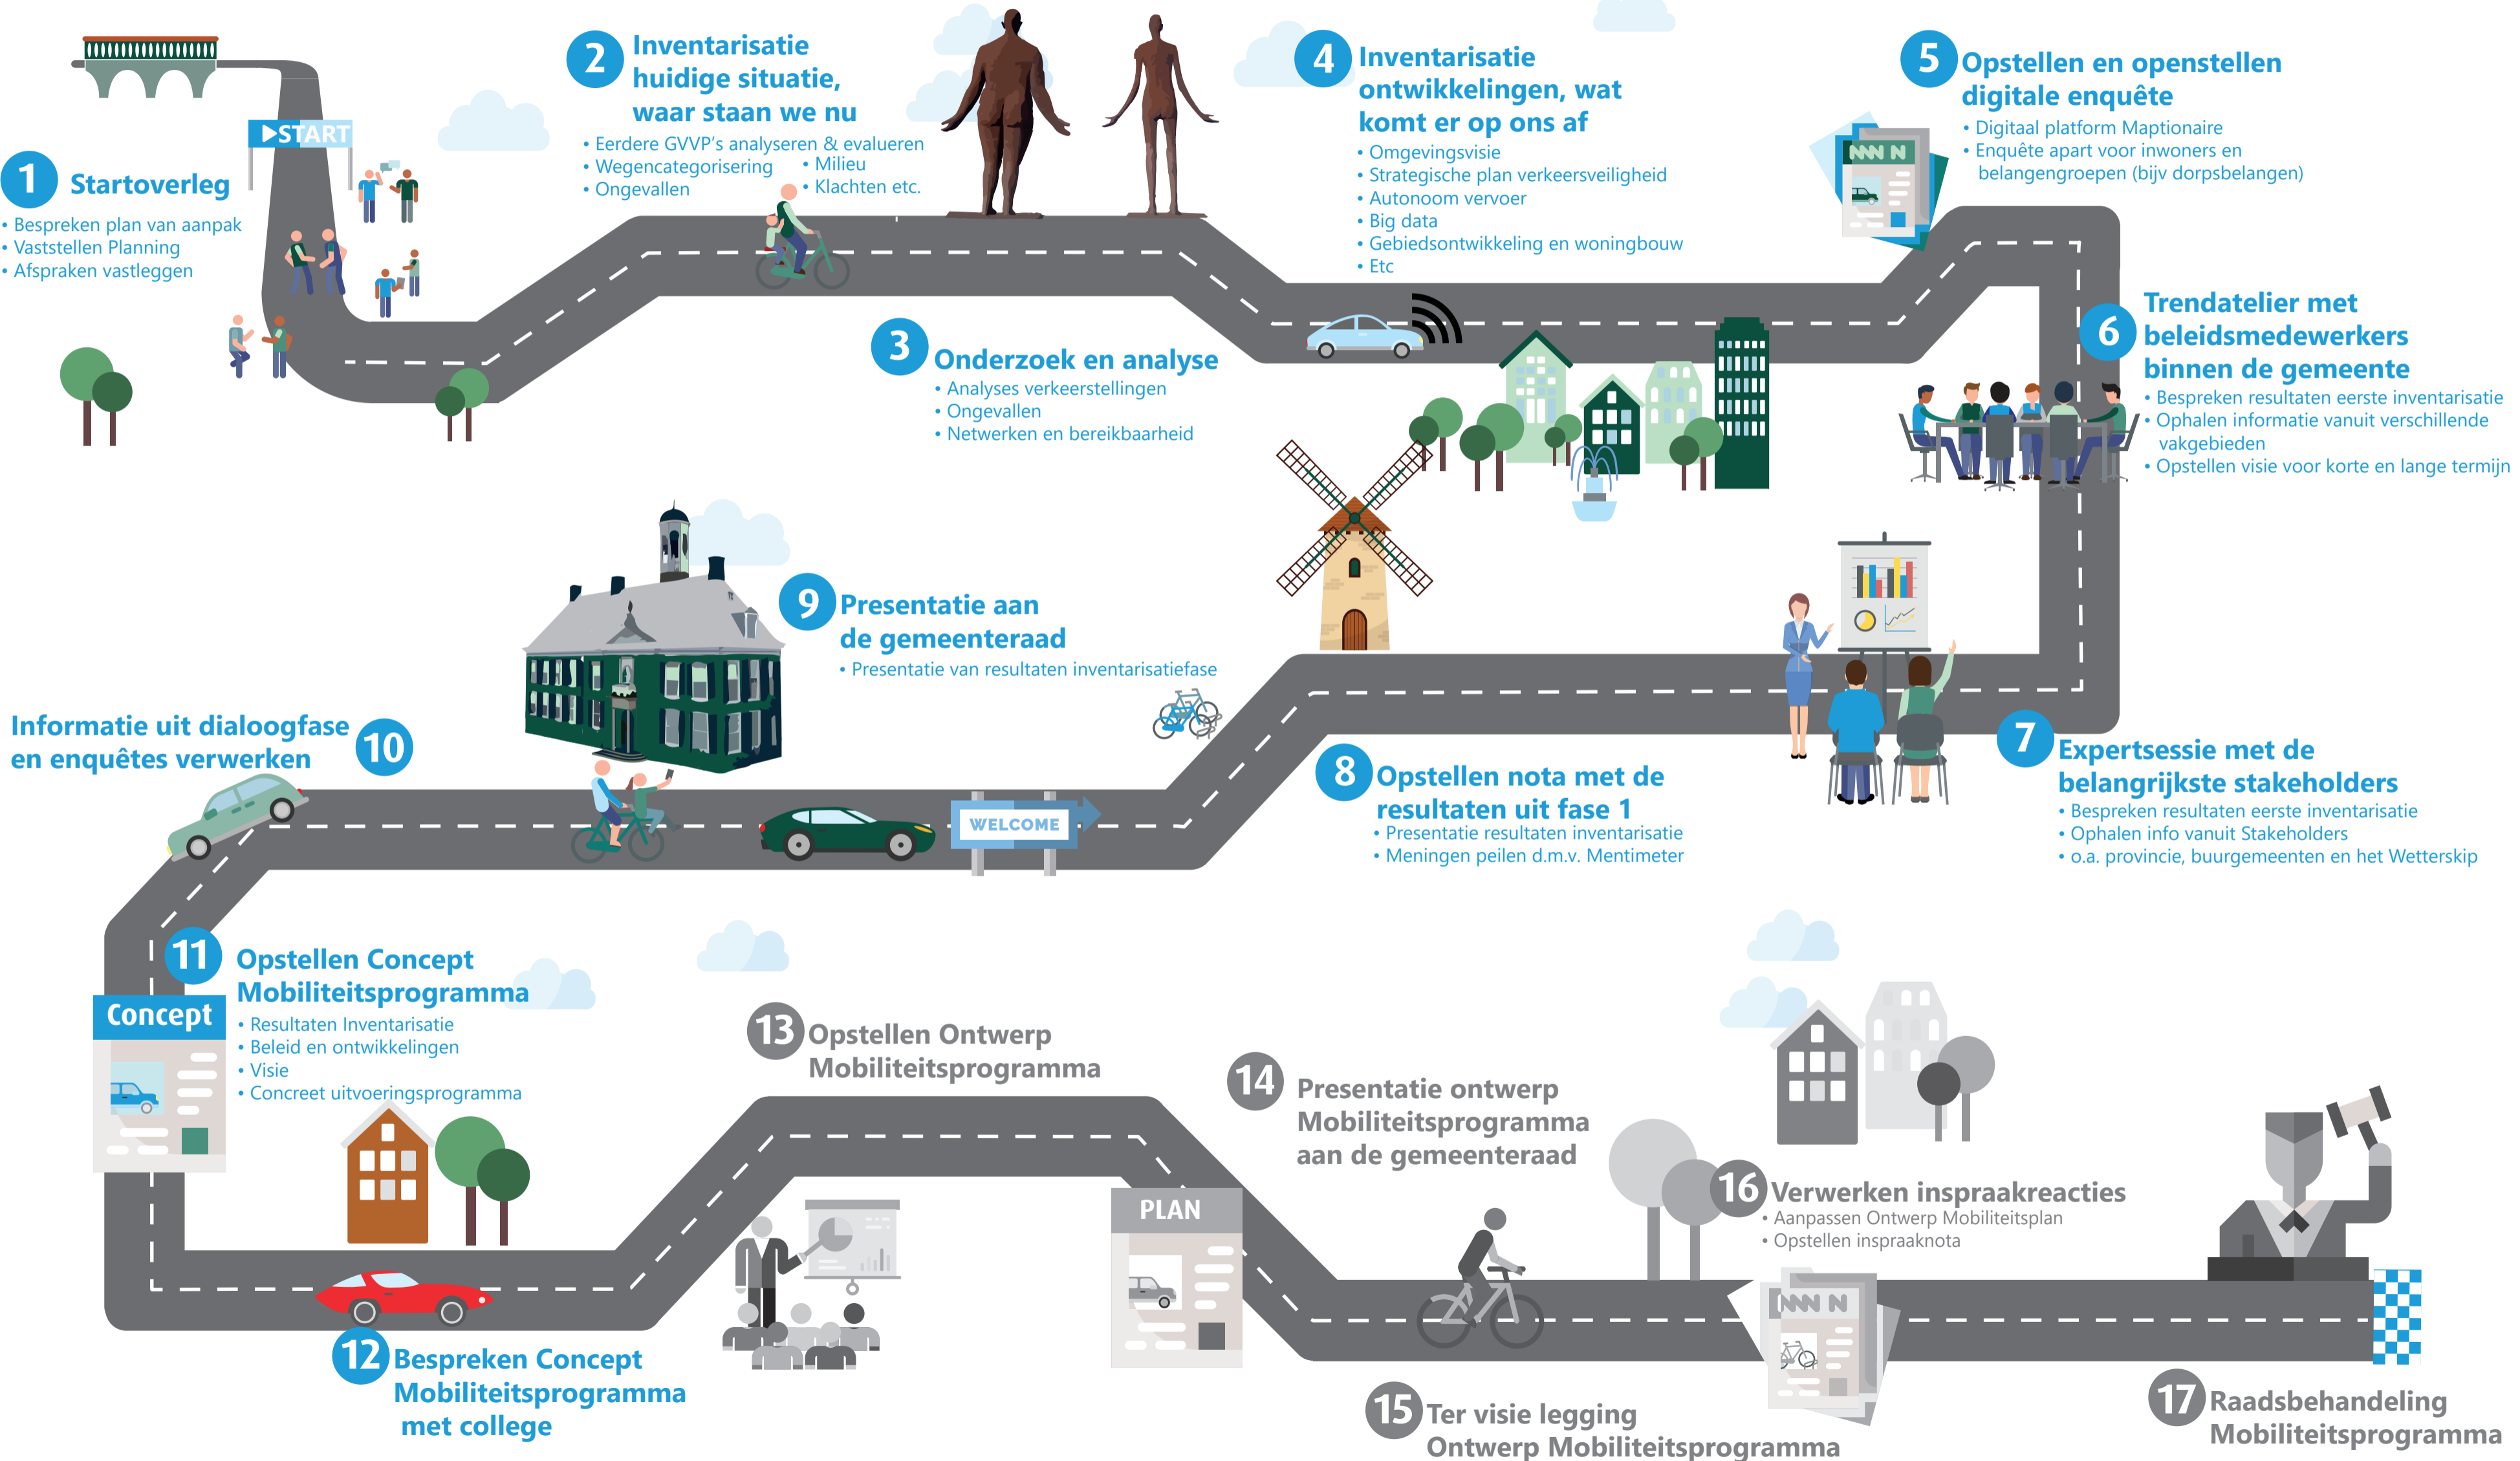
START

1 Startoverleg
• Bespreken plan van aanpak
• Vaststellen Planning
• Afspraken vastleggen

2 Inventarisatie huidige situatie, waar staan we nu
• Eerdere GVVP's analyseren & evalueren
• Wegencategorisering
• Ongevallen
• Milieu
• Klachten etc.

3 Onderzoek en analyse
• Analyses verkeerstellingen
• Ongevallen
• Netwerken en bereikbaarheid

4 Inventarisatie ontwikkelingen, wat komt er op ons af
• Omgevingsvisie
• Strategische plan verkeersveiligheid
• Autonoom vervoer
• Big data
• Gebiedsontwikkeling en woningbouw
• Etc

5 Opstellen en openstellen digitale enquête
• Digitaal platform Maptionaire
• Enquête apart voor inwoners en belangengroepen (bijv dorpsbelangen)

6 Trendatelier met beleidsmedewerkers binnen de gemeente
• Bespreken resultaten eerste inventarisatie
• Ophalen informatie vanuit verschillende vakgebieden
• Opstellen visie voor korte en lange termijn

7 Expertsessie met de belangrijkste stakeholders
• Bespreken resultaten eerste inventarisatie
• Ophalen info vanuit Stakeholders
• o.a. provincie, buurgemeenten en het Wetterskip

8 Opstellen nota met de resultaten uit fase 1
• Presentatie resultaten inventarisatie
• Meningen peilen d.m.v. Mentimeter

WELCOME

9 Presentatie aan de gemeenteraad
• Presentatie van resultaten inventarisatiefase

Informatie uit dialoogfase en enquêtes verwerken 10

Concept

11 Opstellen Concept Mobiliteitsprogramma
• Resultaten Inventarisatie
• Beleid en ontwikkelingen
• Visie
• Concreet uitvoeringsprogramma

12 Bespreken Concept Mobiliteitsprogramma met college

13 Opstellen Ontwerp Mobiliteitsprogramma

PLAN

14 Presentatie ontwerp Mobiliteitsprogramma aan de gemeenteraad

15 Ter visie legging Ontwerp Mobiliteitsprogramma

16 Verwerken inspraakreacties
• Aanpassen Ontwerp Mobiliteitsplan
• Opstellen inspraaknota

17 Raadsbehandeling Mobiliteitsprogramma